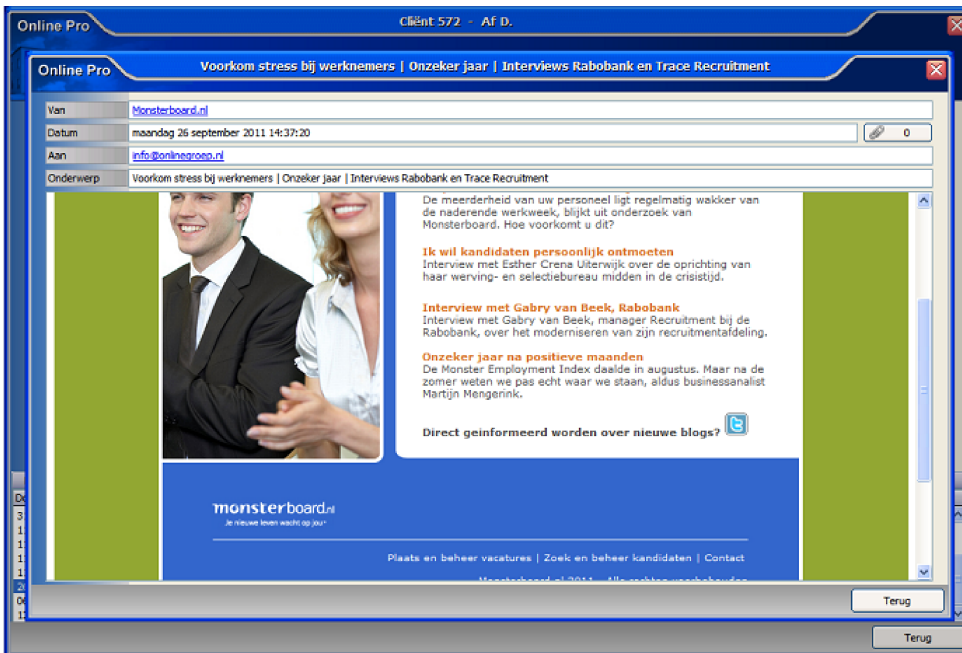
Online Pro

Cliënt 572 - Af D.

Online Pro

Voorkom stress bij werknemers | Onzeker jaar | Interviews Rabobank en Trace Recruitment

| Van | Monsterboard.nl |
|---|---|
| Datum | maandag 26 september 2011 14:37:20 |
| Aan | info@onlinegroep.nl |
| Onderwerp | Voorkom stress bij werknemers \| Onzeker jaar \| Interviews Rabobank en Trace Recruitment |

0

De meerderheid van uw personeel ligt regelmatig wakker van de naderende werkweek, blijkt uit onderzoek van Monsterboard. Hoe voorkomt u dit?

Ik wil kandidaten persoonlijk ontmoeten
Interview met Esther Crena Uiterwijk over de oprichting van haar werving- en selectiebureau midden in de crisistijd.

Interview met Gabry van Beek, Rabobank
Interview met Gabry van Beek, manager Recruitment bij de Rabobank, over het moderniseren van zijn recruitmentafdeling.

Onzeker jaar na positieve maanden
De Monster Employment Index daalde in augustus. Maar na de zomer weten we pas echt waar we staan, aldus businessanalist Martijn Mengerink.

Direct geinformeerd worden over nieuwe blogs?

monsterboard.nl
Je nieuwe leven wacht op jou

Plaats en beheer vacatures | Zoek en beheer kandidaten | Contact

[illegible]

Terug

Terug